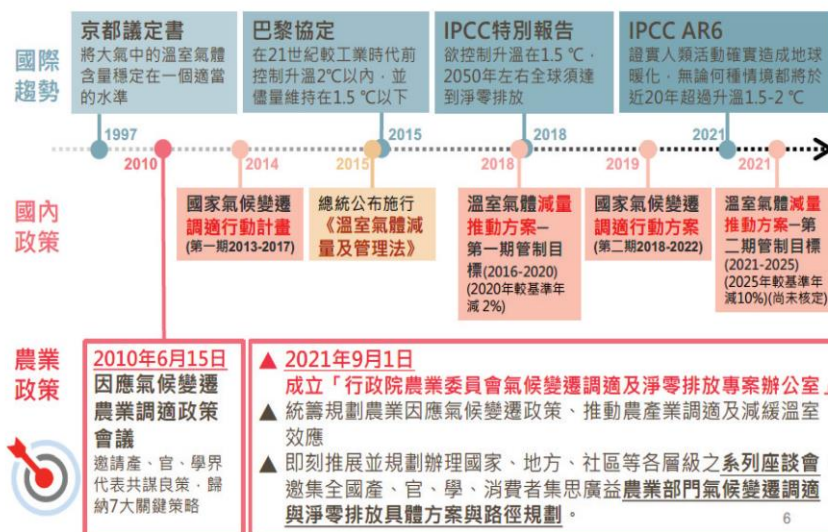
國際趨勢

京都議定書
將大氣中的溫室氣體含量穩定在一個適當的水準

巴黎協定
在21世紀較工業時代前控制升溫2℃以內，並儘量維持在1.5 ℃以下

IPCC特別報告
欲控制升溫在1.5 ℃，2050年左右全球須達到淨零排放

IPCC AR6
證實人類活動確實造成地球暖化，無論何種情境都將於近20年超過升溫1.5-2 ℃

1997
2010
2014
2015
2015
2018
2018
2019
2021
2021

國內政策

國家氣候變遷調適行動計畫
(第一期2013-2017)

總統公布施行《溫室氣體減量及管理法》

溫室氣體減量推動方案—第一期管制目標(2016-2020)
(2020年較基準年減 2%)

國家氣候變遷調適行動方案
(第二期2018-2022)

溫室氣體減量推動方案—第二期管制目標(2021-2025)
(2025年較基準年減10%)(尚未核定)

農業政策

2010年6月15日
因應氣候變遷農業調適政策會議
邀請產、官、學界代表共謀良策，歸納7大關鍵策略

▲ 2021年9月1日
成立「行政院農業委員會氣候變遷調適及淨零排放專案辦公室」
▲ 統籌規劃農業因應氣候變遷政策、推動農產業調適及減緩溫室效應
▲ 即刻推展並規劃辦理國家、地方、社區等各層級之系列座談會邀集全國產、官、學、消費者集思廣益農業部門氣候變遷調適與淨零排放具體方案與路徑規劃。

6